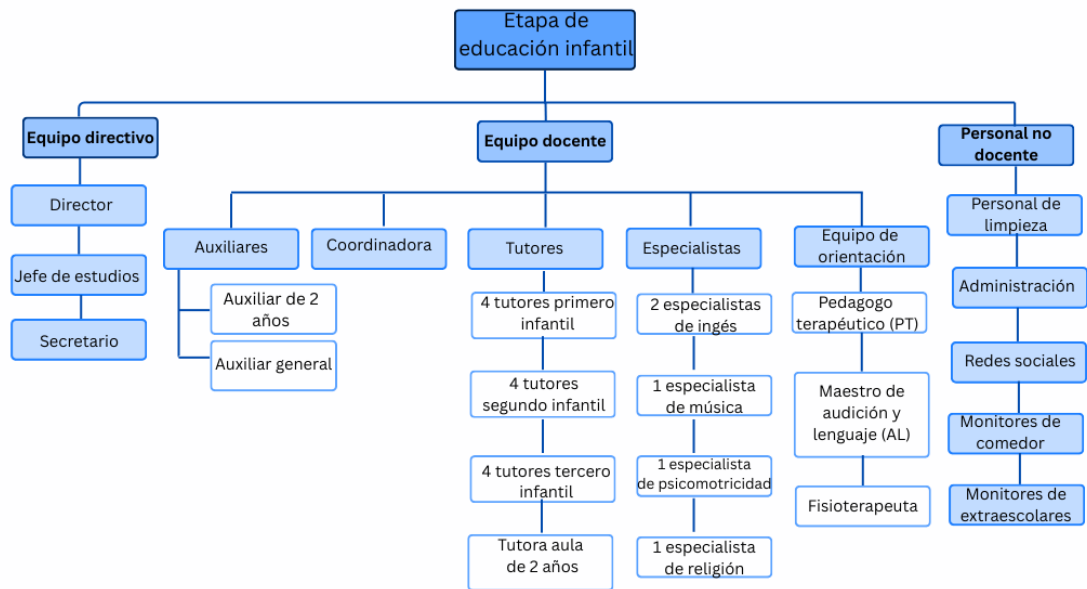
Etapa de educación infantil

Equipo directivo

Director

Jefe de estudios

Secretario

Equipo docente

Auxiliares

Auxiliar de 2 años

Auxiliar general

Coordinadora

Tutores

4 tutores primero infantil

4 tutores segundo infantil

4 tutores tercero infantil

Tutora aula de 2 años

Especialistas

2 especialistas de ingés

1 especialista de música

1 especialista de psicomotricidad

1 especialista de religión

Equipo de orientación

Pedagogo terapéutico (PT)

Maestro de audición y lenguaje (AL)

Fisioterapeuta

Personal no docente

Personal de limpieza

Administración

Redes sociales

Monitores de comedor

Monitores de extraescolares